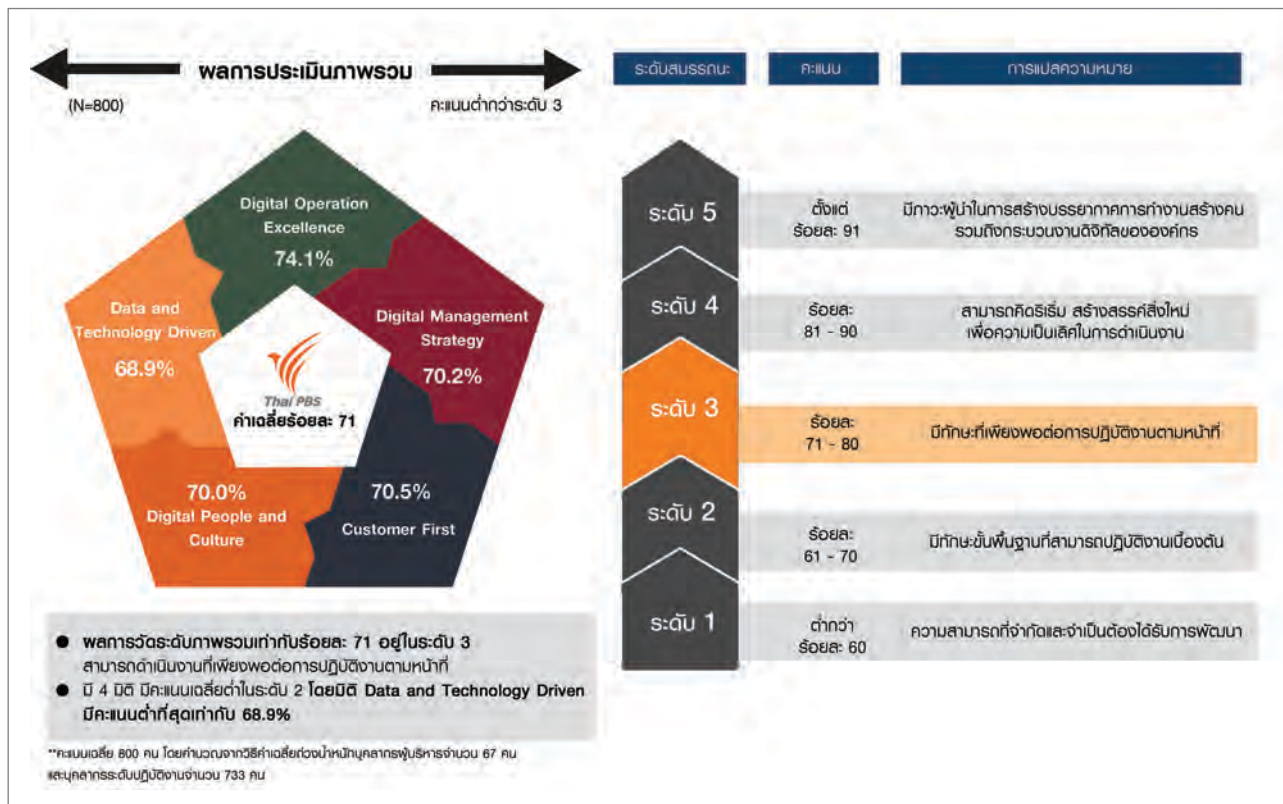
พลการประเมินภาพรวม

(N=800)

คะแนนต่ำกว่าระดับ 3

Digital Operation Excellence
74.1%

Data and Technology Driven
68.9%

Digital Management Strategy
70.2%

Thai PBS
ค่าเฉลี่ยร้อยละ 71

70.0%
Digital People and Culture

70.5%
Customer First

● พลการวัดระดับภาพรวมเท่ากับร้อยละ 71 อยู่ในระดับ 3 สามารถดำเนินงานที่เพียงพอต่อการปฏิบัติงานตามหน้าที่

● มี 4 มิติ มีคะแนนเฉลี่ยต่ำในระดับ 2 โดยมิติ Data and Technology Driven มีคะแนนต่ำที่สุดเท่ากับ 68.9%

**คะแนนเฉลี่ย 800 คน โดยคำนวณจากวิธีค่าเฉลี่ยถ่วงน้ำหนักบุคลากรผู้บริหารจำนวน 67 คน และบุคลากรระดับปฏิบัติงานจำนวน 733 คน

| ระดับสมรรถนะ | คะแนน | การแปลความหมาย |
|---|---|---|
| ระดับ 5 | ตั้งแต่ ร้อยละ 91 | มีภาวะผู้นำในการสร้างบรรยากาศการทำงานสร้างคน รวมถึงกระบวนงานดิจิทัลขององค์กร |
| ระดับ 4 | ร้อยละ 81 - 90 | สามารถคิดริเริ่ม สร้างสรรค์สิ่งใหม่ เพื่อความเป็นเลิศในการดำเนินงาน |
| ระดับ 3 | ร้อยละ 71 - 80 | มีทักษะที่เพียงพอต่อการปฏิบัติงานตามหน้าที่ |
| ระดับ 2 | ร้อยละ 61 - 70 | มีทักษะขั้นพื้นฐานที่สามารถปฏิบัติงานเบื้องต้น |
| ระดับ 1 | ต่ำกว่า ร้อยละ 60 | ความสามารถที่จำกัดและจำเป็นต้องได้รับการพัฒนา |